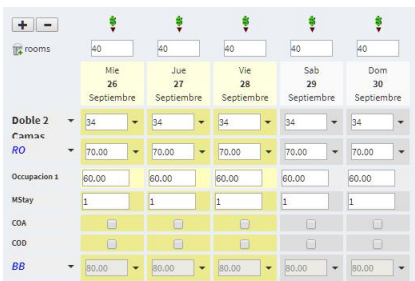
| + − | $ | $ | $ | $ | $ |
|---|---|---|---|---|---|
| rooms | 40 | 40 | 40 | 40 | 40 |
| | Mie 26 Septiembre | Jue 27 Septiembre | Vie 28 Septiembre | Sab 29 Septiembre | Dom 30 Septiembre |
| Doble 2 Camas | 34 | 34 | 34 | 34 | 34 |
| RO | 70.00 | 70.00 | 70.00 | 70.00 | 70.00 |
| Occupacion 1 | 60.00 | 60.00 | 60.00 | 60.00 | 60.00 |
| MStay | 1 | 1 | 1 | 1 | 1 |
| COA | | | | | |
| COD | | | | | |
| BB | 80.00 | 80.00 | 80.00 | 80.00 | 80.00 |